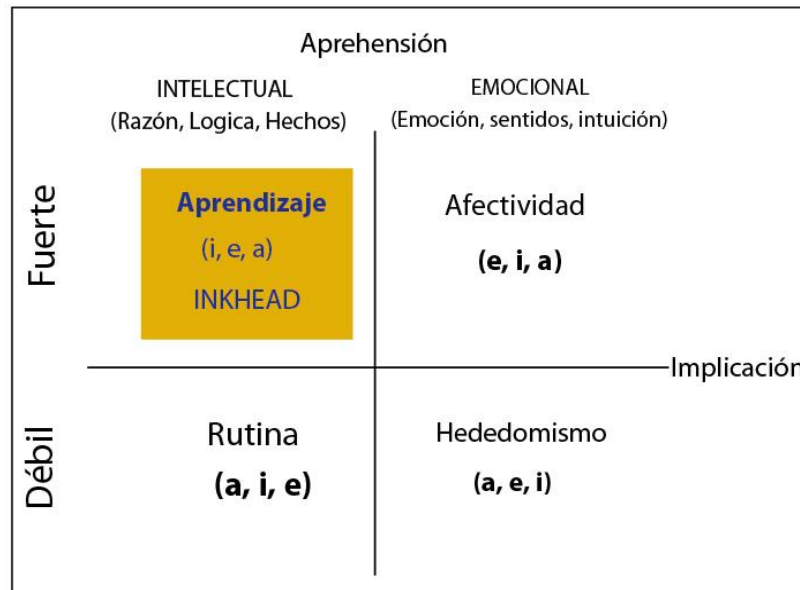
Aprehensión

INTELECTUAL
(Razón, Logica, Hechos)

EMOCIONAL
(Emoción, sentidos, intuición)

Fuerte

Aprendizaje
(i, e, a)
INKHEAD

Afectividad
(e, i, a)

Implicación

Débil

Rutina
(a, i, e)

Hededomismo
(a, e, i)